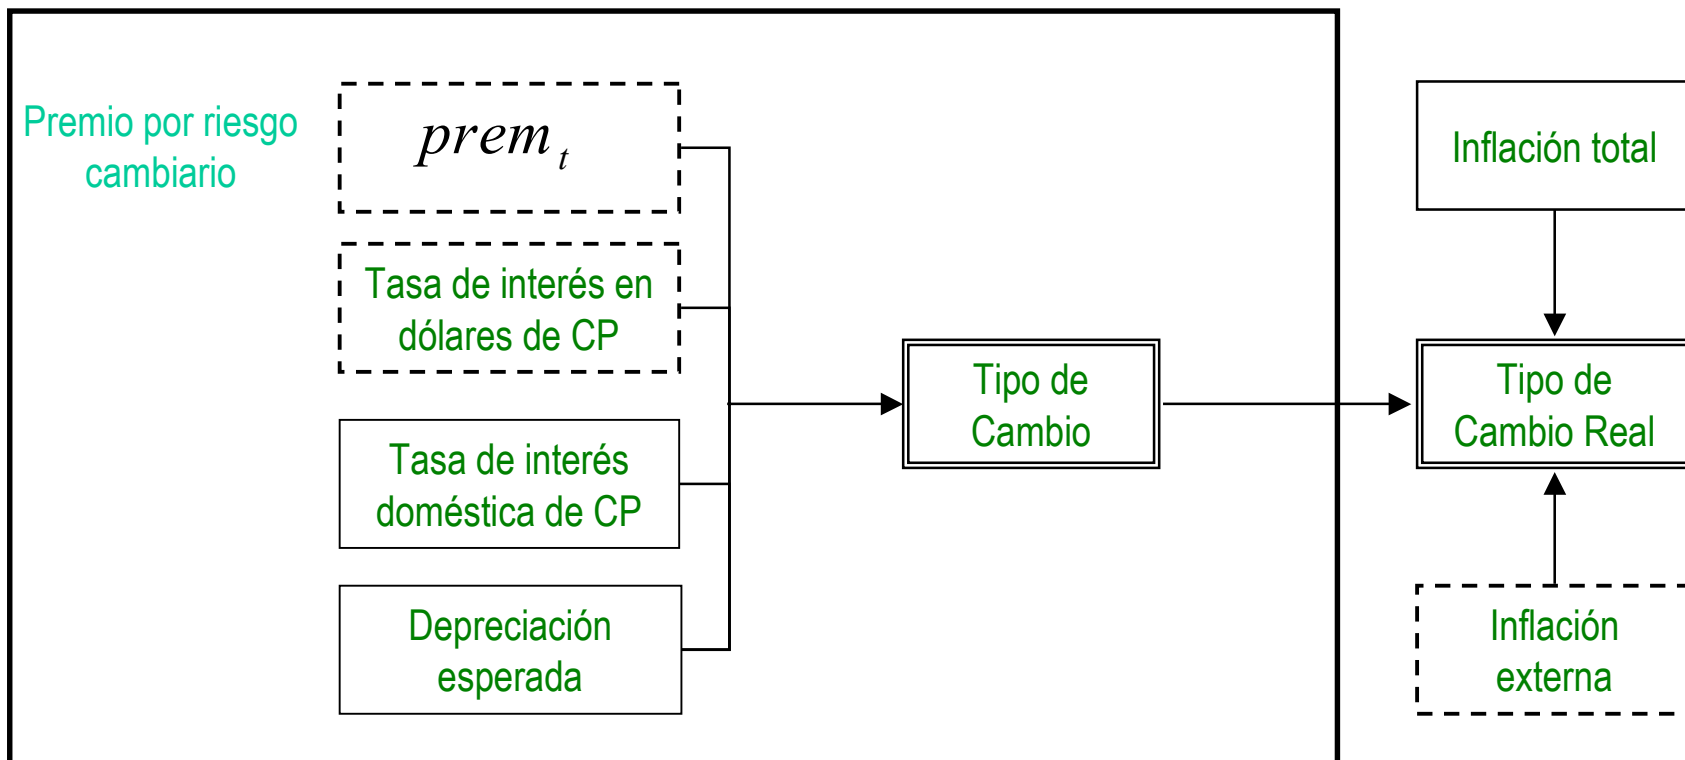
Premio por riesgo cambiario

$prem_t$

Tasa de interés en dólares de CP

Tasa de interés doméstica de CP

Depreciación esperada

Tipo de Cambio

Inflación total

Tipo de Cambio Real

Inflación externa